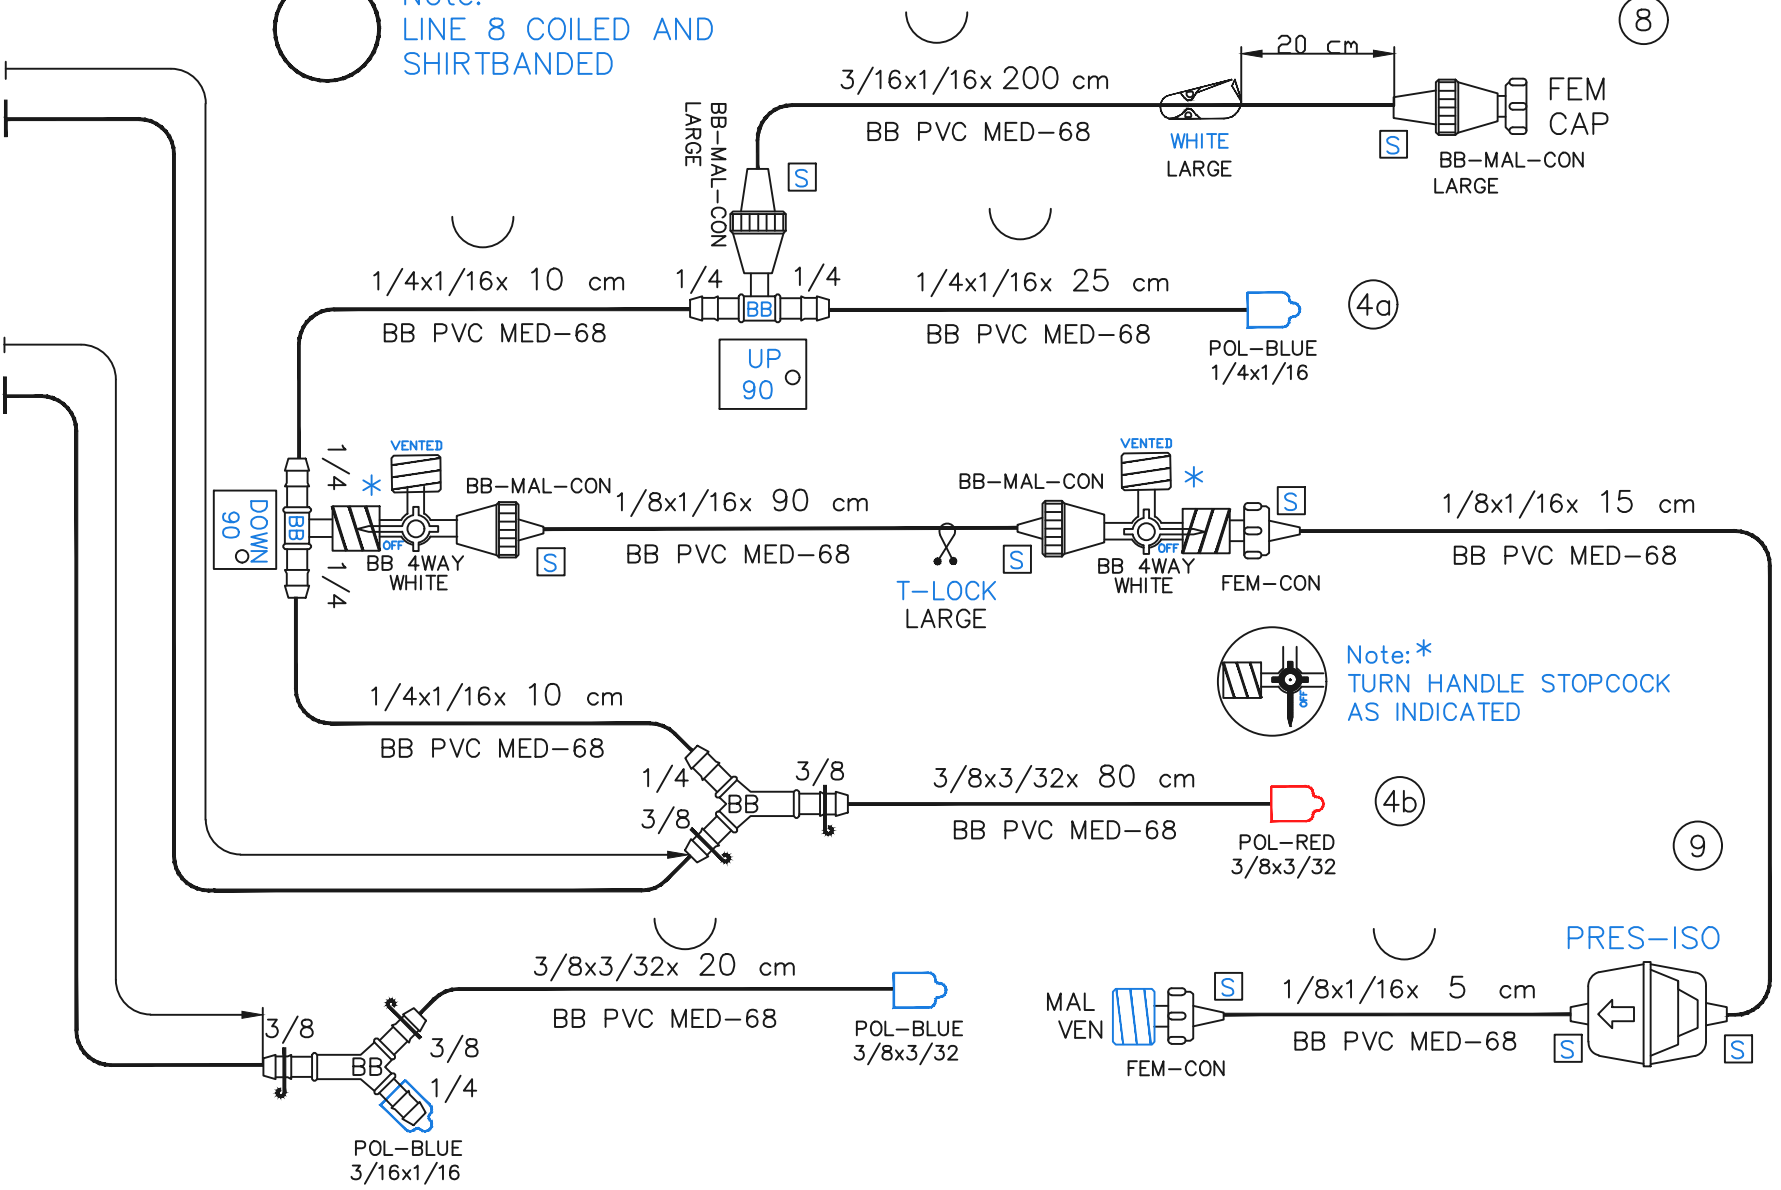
LINE 8 COILED AND SHIRTBANDED

8

20 cm

3/16x1/16x 200 cm

BB PVC MED-68

WHITE
LARGE

S

FEM CAP

BB-MAL-CON
LARGE

BB-MAL-CON
LARGE

S

1/4x1/16x 10 cm

BB PVC MED-68

1/4

BB

1/4

1/4x1/16x 25 cm

BB PVC MED-68

POL-BLUE
1/4x1/16

4a

UP
90

VENTED

1/4

*

BB

DOWN
90

OFF

BB 4WAY
WHITE

1/4

BB-MAL-CON

S

1/8x1/16x 90 cm

BB PVC MED-68

T-LOCK
LARGE

BB-MAL-CON

VENTED

*

S

OFF

BB 4WAY
WHITE

S

FEM-CON

1/8x1/16x 15 cm

BB PVC MED-68

Note: *
TURN HANDLE STOPCOCK
AS INDICATED

1/4x1/16x 10 cm

BB PVC MED-68

1/4

3/8

BB

3/8

3/8x3/32x 80 cm

BB PVC MED-68

POL-RED
3/8x3/32

4b

9

PRES-ISO

3/8x3/32x 20 cm

BB PVC MED-68

POL-BLUE
3/8x3/32

MAL
VEN

S

FEM-CON

1/8x1/16x 5 cm

BB PVC MED-68

S

S

3/8

BB

3/8

1/4

POL-BLUE
3/16x1/16